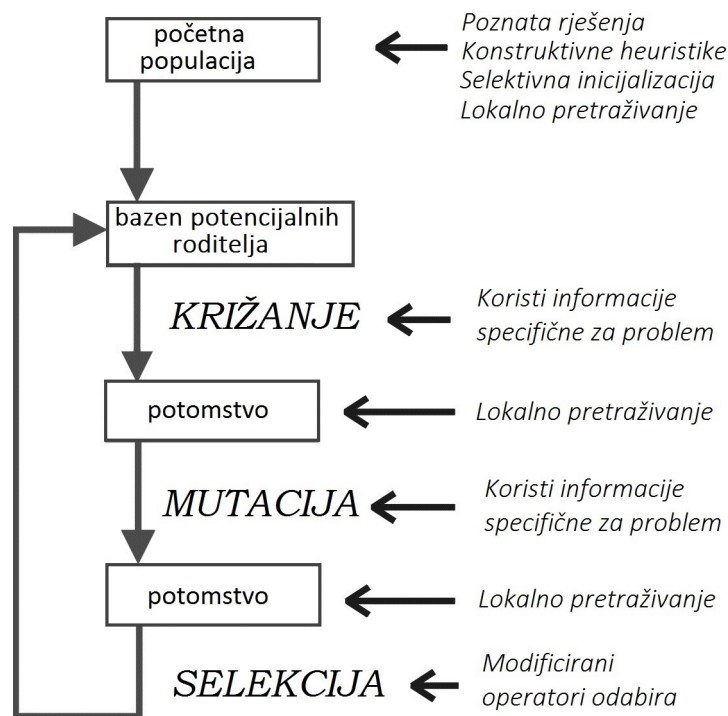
početna populacija

Poznata rješenja
Konstruktivne heuristike
Selektivna inicijalizacija
Lokalno pretraživanje

bazen potencijalnih roditelja

KRIŽANJE

Koristi informacije specifične za problem

potomstvo

Lokalno pretraživanje

MUTACIJA

Koristi informacije specifične za problem

potomstvo

Lokalno pretraživanje

SELEKCIJA

Modificirani operatori odabira